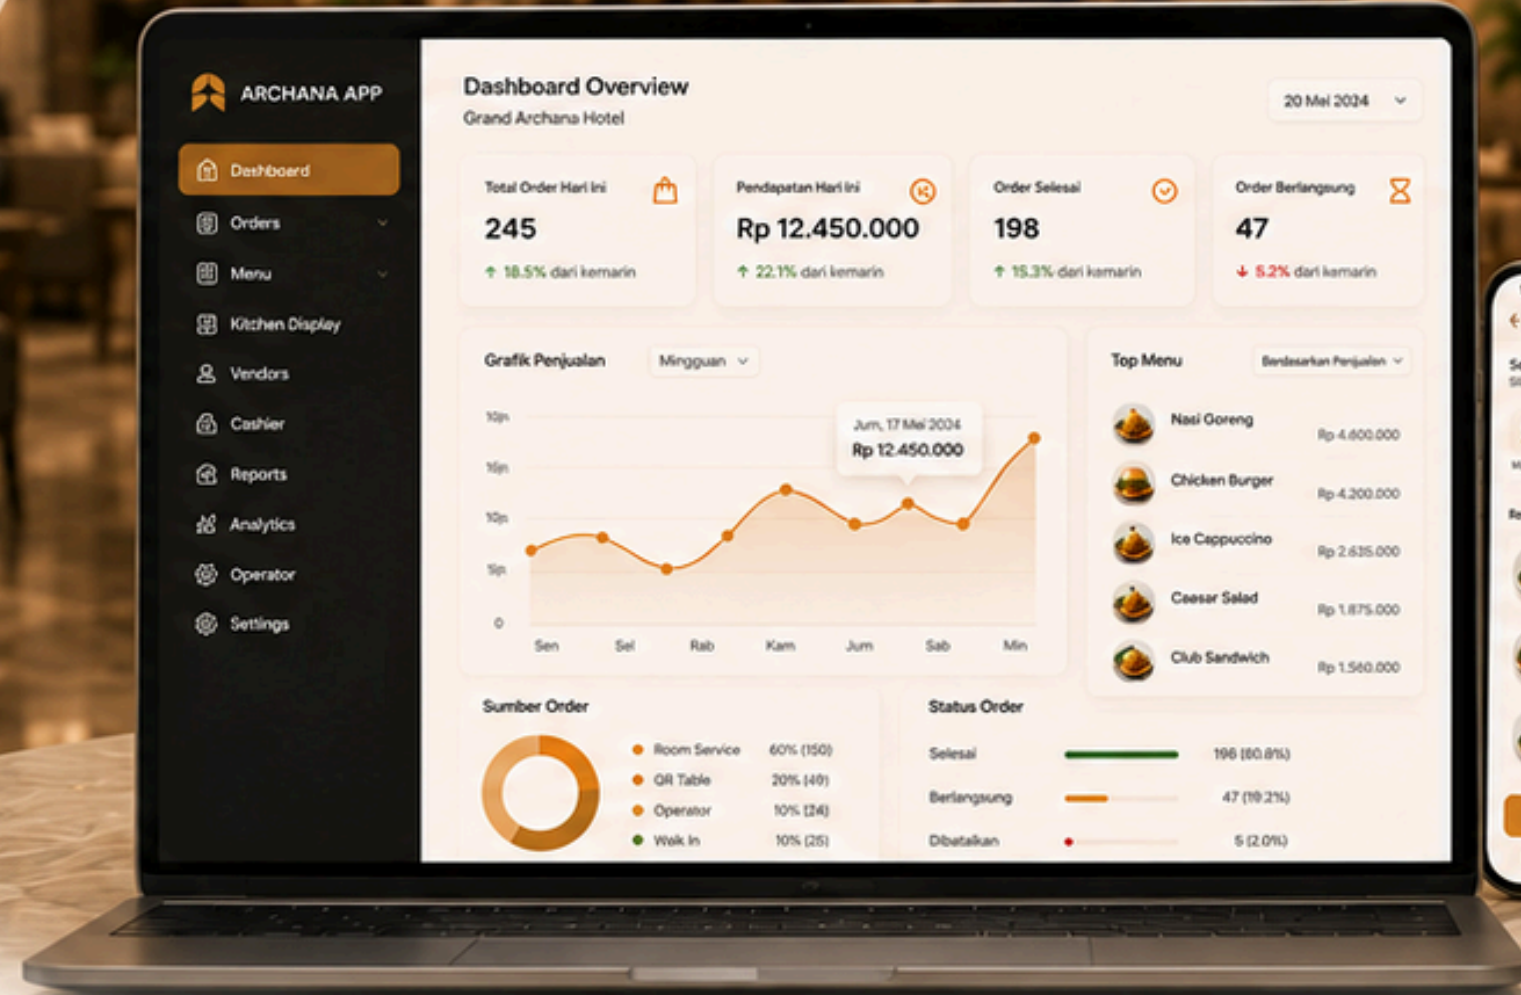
ARCHANA APP

Dashboard
Orders
Menu
Kitchen Display
Vendors
Cashier
Reports
Analytics
Operator
Settings

Dashboard Overview
Grand Archana Hotel

20 Mei 2024

Total Order Hari ini
245
↑ 18.5% dari kemarin

Pendapatan Hari ini
Rp 12.450.000
↑ 22.1% dari kemarin

Order Selesai
198
↑ 15.3% dari kemarin

Order Berlangsung
47
↓ 5.2% dari kemarin

Grafik Penjualan
Mingguan

10jt
10jt
10jt
5jt
0

Jum, 17 Mei 2024
Rp 12.450.000

Sen Sel Rab Kam Jum Sab Min

Top Menu
Berdasarkan Penjualan

| Menu | Penjualan |
|---|---|
| Nasi Goreng | Rp 4.600.000 |
| Chicken Burger | Rp 4.200.000 |
| Ice Cappuccino | Rp 2.635.000 |
| Caesar Salad | Rp 1.875.000 |
| Club Sandwich | Rp 1.560.000 |

Sumber Order

| Sumber | Persentase |
|---|---|
| Room Service | 60% (150) |
| QR Table | 20% (49) |
| Operator | 10% (24) |
| Walk In | 10% (25) |

Status Order

| Status | Jumlah |
|---|---|
| Selesai | 198 (80.8%) |
| Berlangsung | 47 (19.2%) |
| Dibatalkan | 5 (2.0%) |